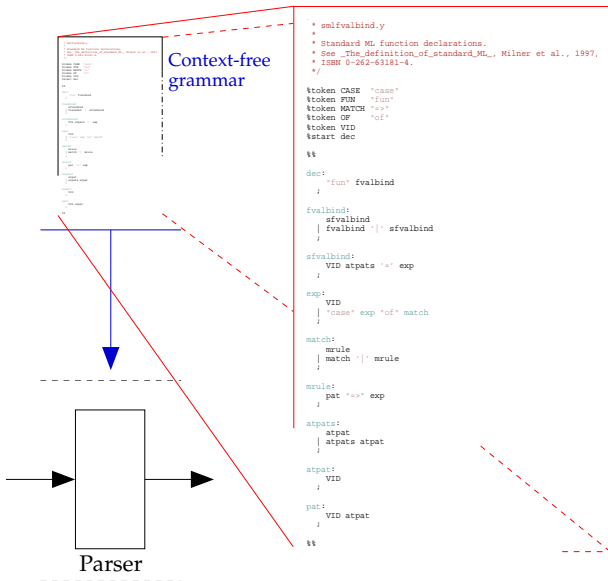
Context-free grammar

Parser

* smlfvalbind.y
*
* Standard ML function declarations.
* See _The_definition_of_standard_ML_, Milner et al., 1997,
* ISBN 0-262-63181-4.
*/

%token CASE "case"
%token FUN "fun"
%token MATCH "=>"
%token OF "of"
%token VID
%start dec

%%

dec:
"fun" fvalbind
;

fvalbind:
sfvalbind
| fvalbind '|' sfvalbind
;

sfvalbind:
VID atpats '=' exp
;

exp:
VID
| "case" exp "of" match
;

match:
mrule
| match '|' mrule
;

mrule:
pat "=>" exp
;

atpats:
atpat
| atpats atpat
;

atpat:
VID
;

pat:
VID atpat
;

%%